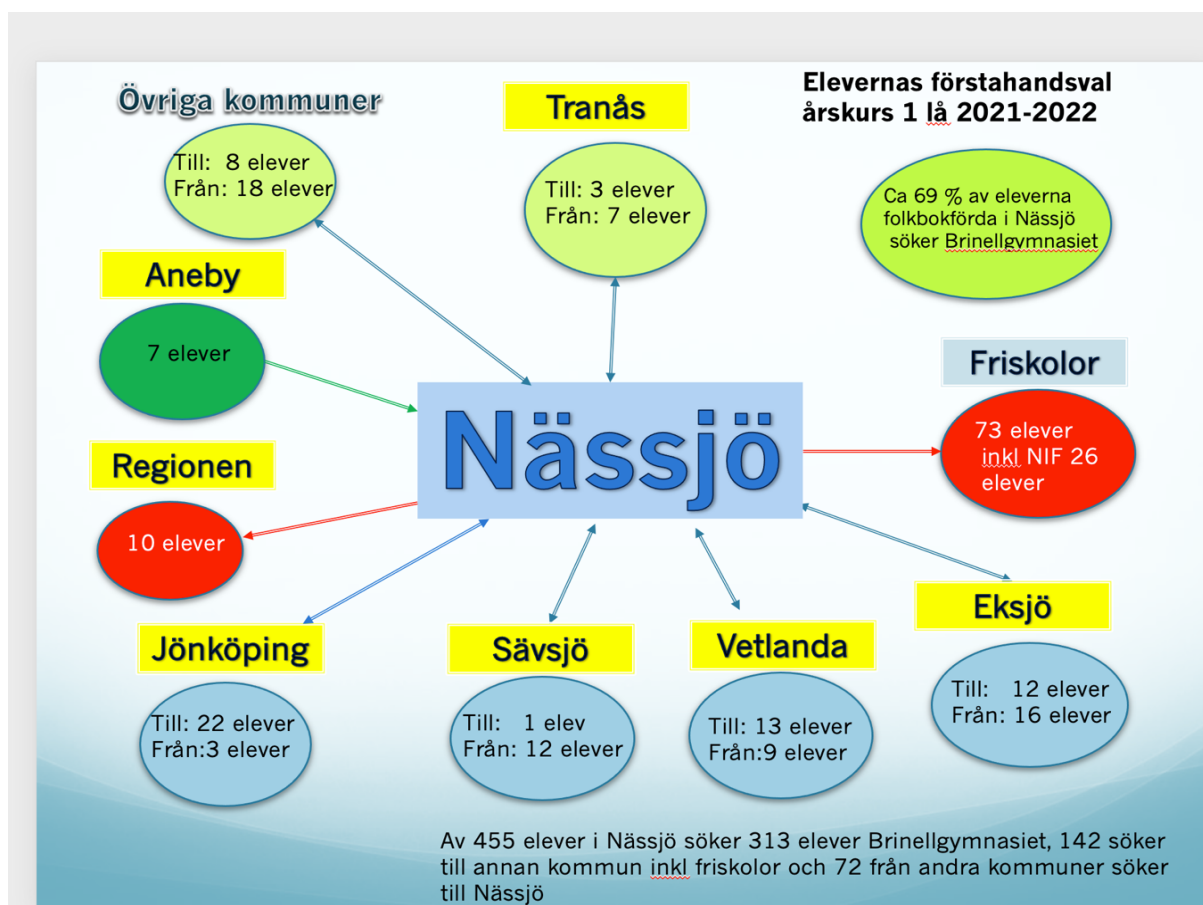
Övriga kommuner

Till: 8 elever
Från: 18 elever

Tranås

Till: 3 elever
Från: 7 elever

Elevernas förstahandsval
årskurs 1 lå 2021-2022

Ca 69 % av eleverna folkbokförda i Nässjö söker Brinellgymnasiet

Aneby

7 elever

Friskolor

Nässjö

73 elever inkl NIF 26 elever

Regionen

10 elever

Eksjö

Jönköping

Sävsjö

Vetlanda

Till: 12 elever
Från: 16 elever

Till: 22 elever
Från:3 elever

Till: 1 elev
Från: 12 elever

Till: 13 elever
Från:9 elever

Av 455 elever i Nässjö söker 313 elever Brinellgymnasiet, 142 söker till annan kommun inkl friskolor och 72 från andra kommuner söker till Nässjö